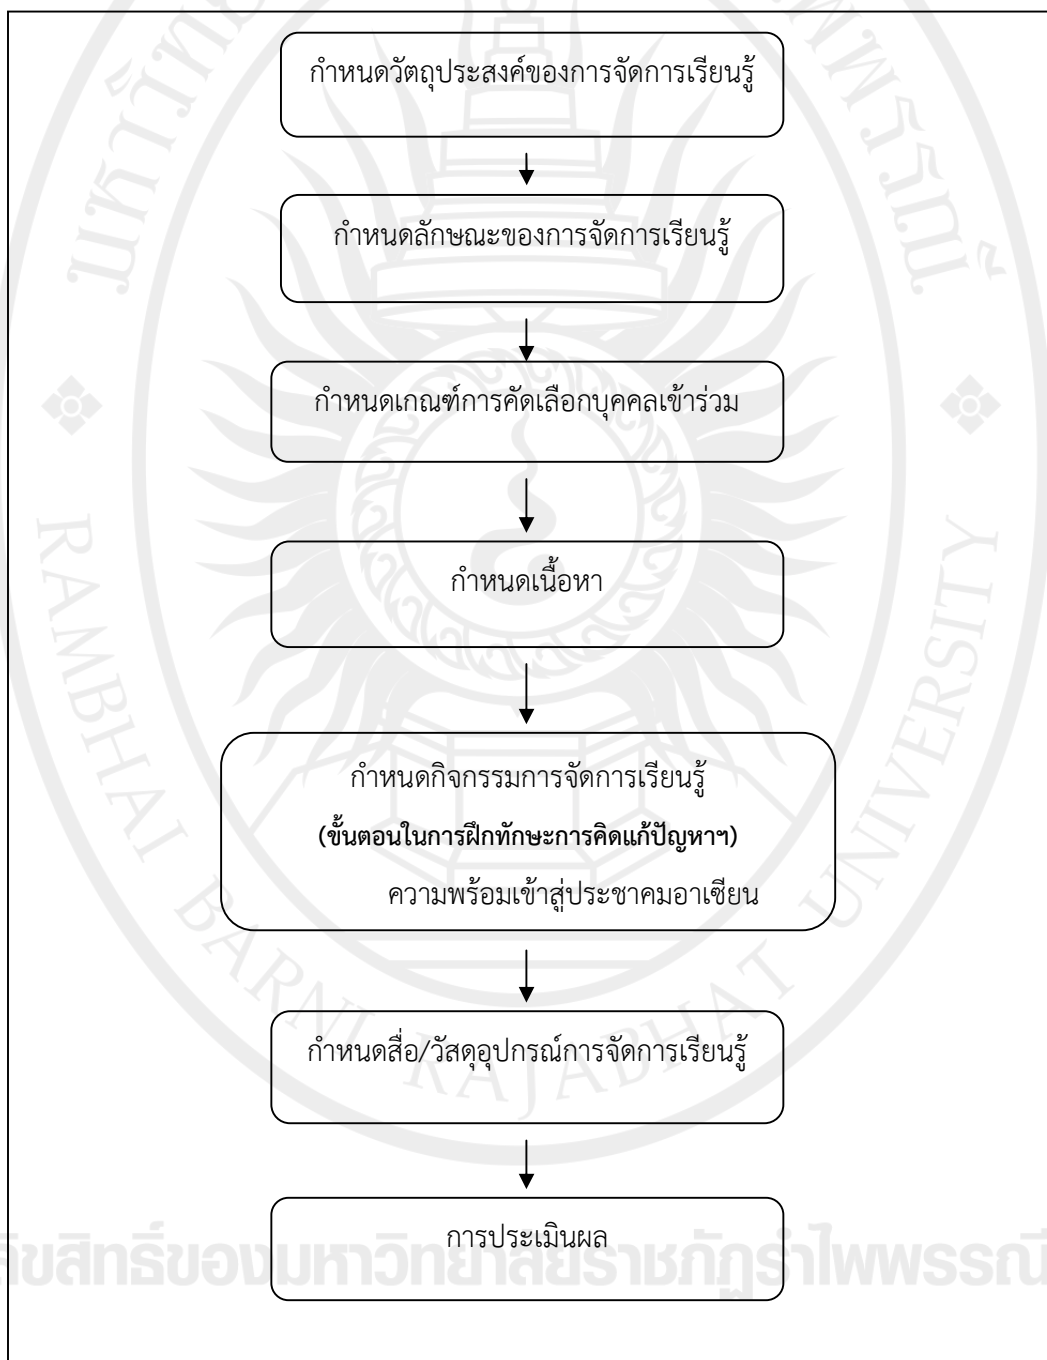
กำหนดวัตถุประสงค์ของการจัดการเรียนรู้

กำหนดลักษณะของการจัดการเรียนรู้

กำหนดเกณฑ์การคัดเลือกบุคคลเข้าร่วม

กำหนดเนื้อหา

กำหนดกิจกรรมการจัดการเรียนรู้
(ขั้นตอนในการฝึกทักษะการคิดแก้ปัญหาฯ)
ความพร้อมเข้าสู่ประชาคมอาเซียน

กำหนดสื่อ/วัสดุอุปกรณ์การจัดการเรียนรู้

การประเมินผล

RAMBHAI BARNI RAJABHAT UNIVERSITY

ลิขสิทธิ์ของมหาวิทยาลัยราชภัฏรำไพพรรณี